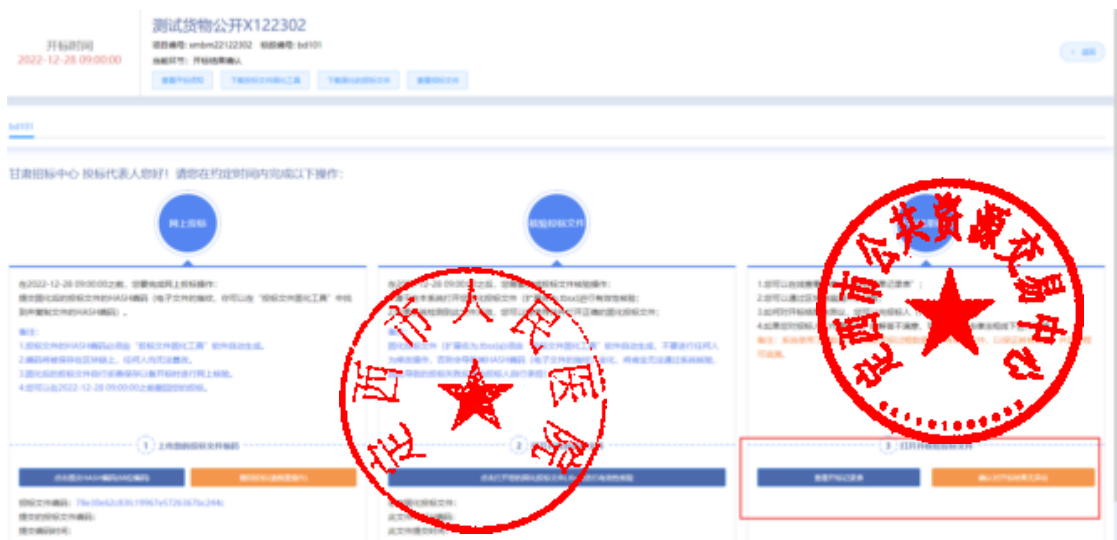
开标时间
2022-12-28 09:00:00

测试货物公开X122302
项目编号: smbm22122302 标段编号: bd101
当前环节: 开标结果确认

查看开标流程 下载投标文件固化工具 下载固化投标文件 查看投标文件

返回

bd101

甘肃招标中心 投标代表人您好！请您在约定时间内完成以下操作：

网上投标

核验投标文件

在2022-12-28 09:00:00之前，您要完成网上投标操作：
提交固化后的投标文件的HASH编码（电子文件的指纹，您可以在"投标文件固化工具"中找到并复制文件的HASH编码）。

备注：
1.投标文件的HASH编码必须由"投标文件固化工具"软件自动生成。
2.编码将被保存在区块链上，任何人均无法更改。
3.固化后的投标文件在开标前保存以备开标时进行网上核验。
4.您可以在2022-12-28 09:00:00之前撤回您的投标。

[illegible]

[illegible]

1 上传您的投标文件编码

点击提交HASH编码

撤回投标

投标文件编码: 79e30e62c83b19967e5726367bc244c
提交的投标文件编码:
提交编码时间:

2

点击打开您的固化投标文件进行核验

投标文件:
投标文件编码:
核验时间:

3 打开并核验投标文件

查看开标记录表

确认开标结果无异议

定西市人民医院

定西市公共资源交易中心
6211010000000